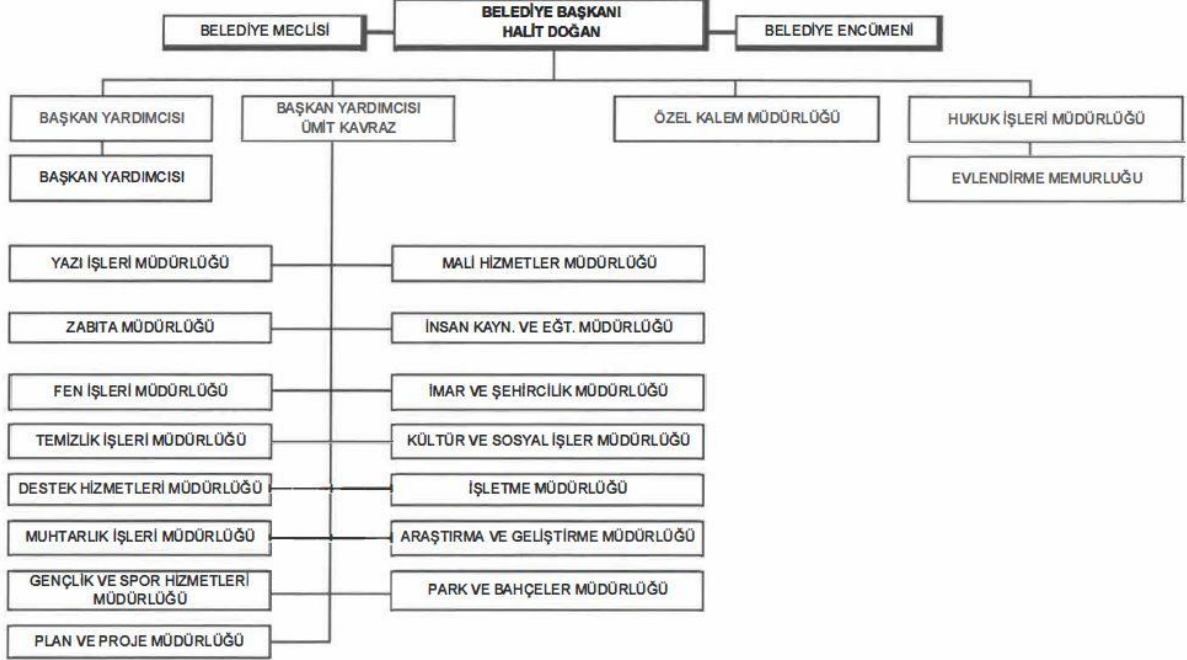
BELEDİYE MECLİSİ

BELEDİYE BAŞKANI
HALİT DOĞAN

BELEDİYE ENCÜMENİ

BAŞKAN YARDIMCISI

BAŞKAN YARDIMCISI
ÜMİT KAVRAZ

ÖZEL KALEM MÜDÜRLÜĞÜ

HUKUK İŞLERİ MÜDÜRLÜĞÜ

BAŞKAN YARDIMCISI

EVLENDİRME MEMURLUĞU

YAZI İŞLERİ MÜDÜRLÜĞÜ

MALİ HİZMETLER MÜDÜRLÜĞÜ

ZABITA MÜDÜRLÜĞÜ

İNSAN KAYN. VE EĞT. MÜDÜRLÜĞÜ

FEN İŞLERİ MÜDÜRLÜĞÜ

İMAR VE ŞEHİRCİLİK MÜDÜRLÜĞÜ

TEMİZLİK İŞLERİ MÜDÜRLÜĞÜ

KÜLTÜR VE SOSYAL İŞLER MÜDÜRLÜĞÜ

DESTEK HİZMETLERİ MÜDÜRLÜĞÜ

İŞLETME MÜDÜRLÜĞÜ

MUHTARLIK İŞLERİ MÜDÜRLÜĞÜ

ARAŞTIRMA VE GELİŞTİRME MÜDÜRLÜĞÜ

GENÇLİK VE SPOR HİZMETLERİ MÜDÜRLÜĞÜ

PARK VE BAHÇELER MÜDÜRLÜĞÜ

PLAN VE PROJE MÜDÜRLÜĞÜ